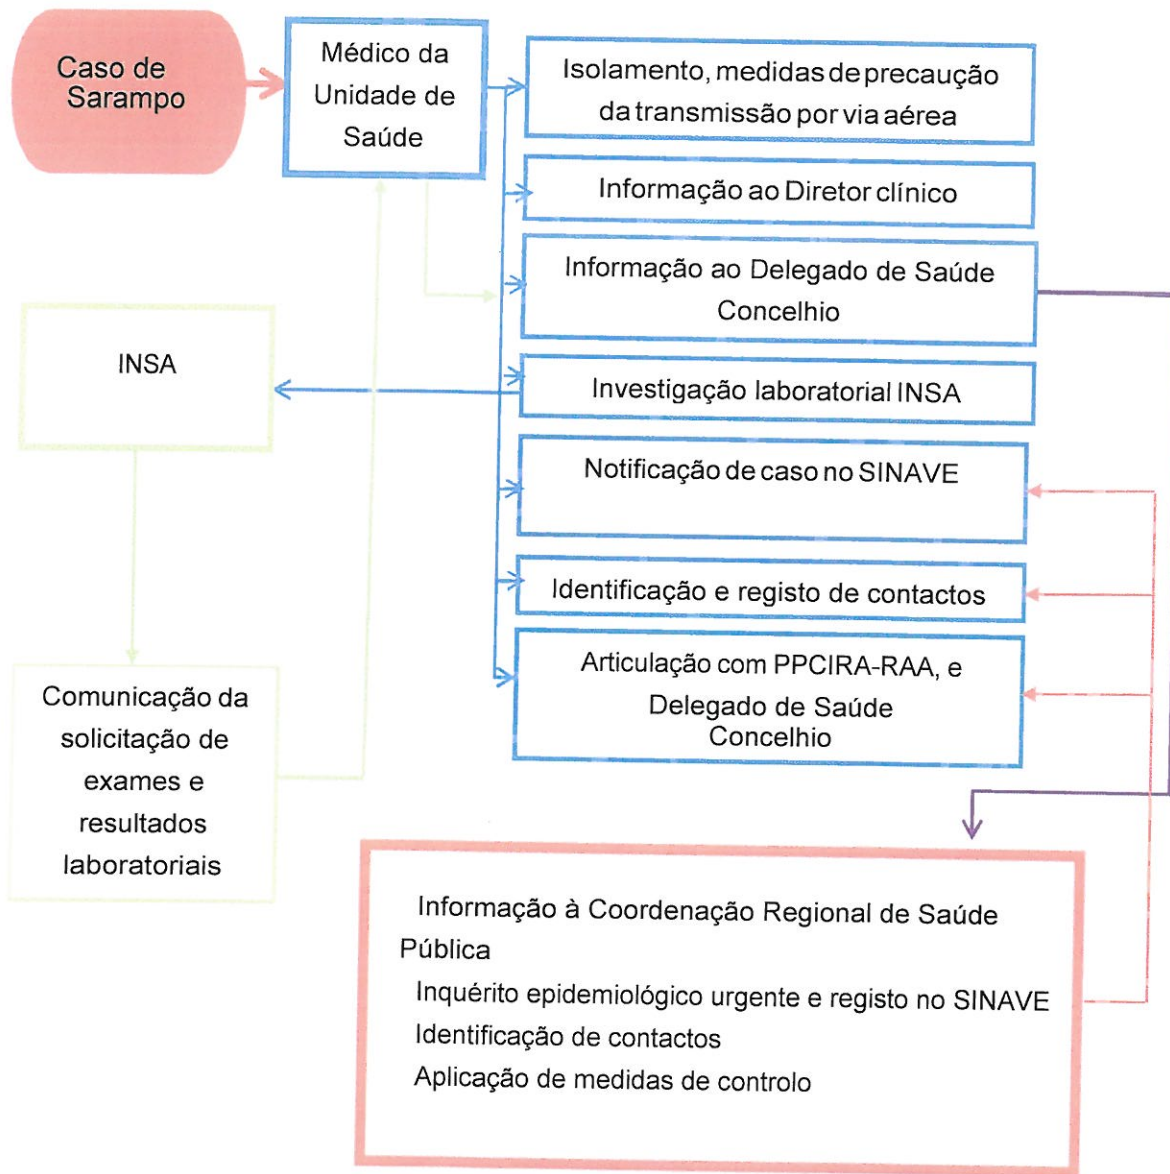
Caso de Sarampo

Médico da Unidade de Saúde

Isolamento, medidas de precaução da transmissão por via aérea

Informação ao Diretor clínico

Informação ao Delegado de Saúde Concelhio

INSA

Investigação laboratorial INSA

Notificação de caso no SINAVE

Identificação e registo de contactos

Articulação com PPCIRA-RAA, e Delegado de Saúde Concelhio

Comunicação da solicitação de exames e resultados laboratoriais

Informação à Coordenação Regional de Saúde Pública
Inquérito epidemiológico urgente e registo no SINAVE
Identificação de contactos
Aplicação de medidas de controlo